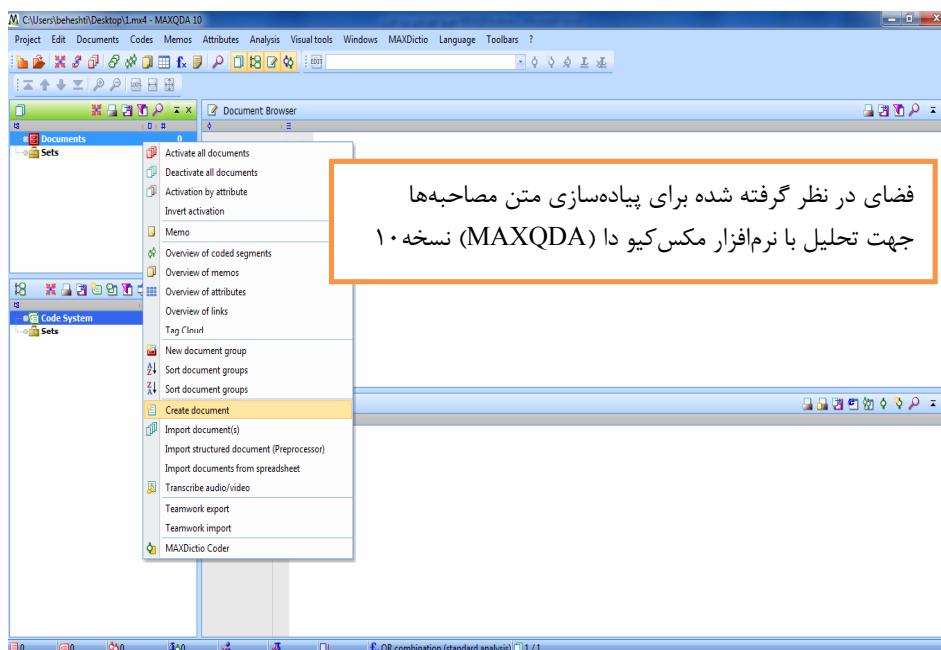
C:\Users\beheshti\Desktop\1.mx4 - MAXQDA 10

Project Edit Documents Codes Memos Attributes Analysis Visual tools Windows MAXDictio Language Toolbars ?

Document Browser

Documents 0
Sets

Activate all documents
Deactivate all documents
Activation by attribute
Invert activation
Memo
Overview of coded segments
Overview of memos
Overview of attributes
Overview of links
Tag Cloud
New document group
Sort document groups
Sort document groups
Create document
Import document(s)
Import structured document (Preprocessor)
Import documents from spreadsheet
Transcribe audio/video
Teamwork export
Teamwork import
MAXDictio Coder

Code System
Sets

فضای در نظر گرفته شده برای پیاده‌سازی متن مصاحبه‌ها جهت تحلیل با نرم‌افزار مکس‌کیو دا (MAXQDA) نسخه۱۰

0 0 0 0 OR combination (standard analysis) 1 / 1